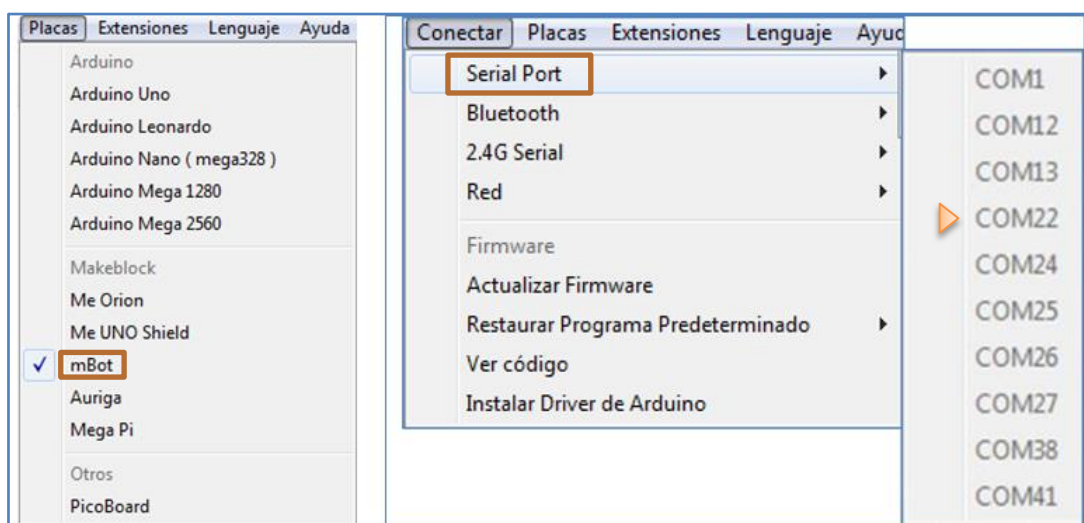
Placas Extensiones Lenguaje Ayuda

Arduino
Arduino Uno
Arduino Leonardo
Arduino Nano ( mega328 )
Arduino Mega 1280
Arduino Mega 2560

Makeblock
Me Orion
Me UNO Shield
✓ mBot
Auriga
Mega Pi

Otros
PicoBoard

Conectar Placas Extensiones Lenguaje Ayuc

Serial Port
Bluetooth
2.4G Serial
Red

Firmware
Actualizar Firmware
Restaurar Programa Predeterminado
Ver código
Instalar Driver de Arduino

COM1
COM12
COM13
COM22
COM24
COM25
COM26
COM27
COM38
COM41